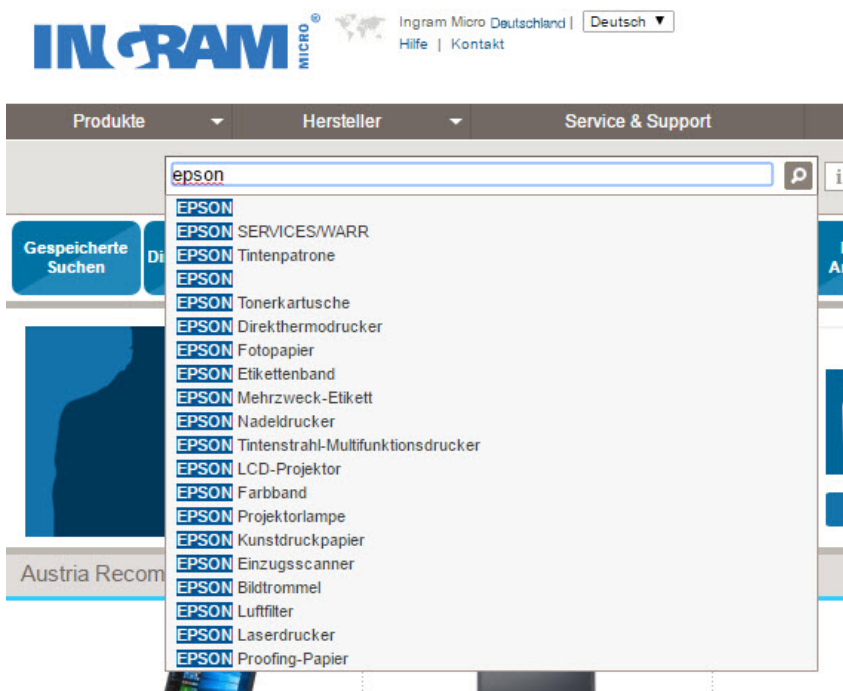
INGRAM MICRO®

Ingram Micro Deutschland | Deutsch ▼
Hilfe | Kontakt

Produkte
Hersteller
Service & Support

epson

EPSON
EPSON SERVICES/WARR
EPSON Tintenpatrone
EPSON
EPSON Tonerkartusche
EPSON Direkthermodrucker
EPSON Fotopapier
EPSON Etikettenband
EPSON Mehrzweck-Etikett
EPSON Nadeldrucker
EPSON Tintenstrahl-Multifunktionsdrucker
EPSON LCD-Projektor
EPSON Farbband
EPSON Projektorlampe
EPSON Kunstdruckpapier
EPSON Einzugsscanner
EPSON Bildtrommel
EPSON Luftfilter
EPSON Laserdrucker
EPSON Proofing-Papier

Gespeicherte Suchen
Di
Ar

Austria Recom